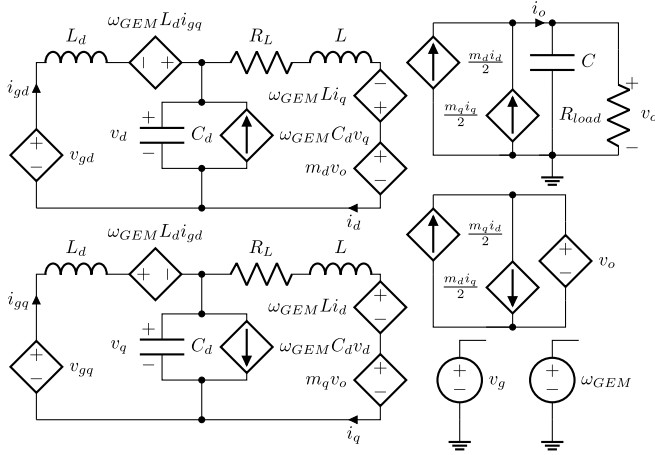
$L_d$ $\omega_{GEM}L_d i_{gq}$ $R_L$ $L$
$i_{gd}$
$v_{gd}$
$v_d$ $C_d$ $\omega_{GEM}C_d v_q$
$\omega_{GEM}Li_q$
$m_d v_o$
$i_d$

$i_o$
$\frac{m_d i_d}{2}$ $C$
$\frac{m_q i_q}{2}$ $R_{load}$ $v_o$

$L_d$ $\omega_{GEM}L_d i_{gd}$ $R_L$ $L$
$i_{gq}$
$v_{gq}$
$v_q$ $C_d$ $\omega_{GEM}C_d v_d$
$\omega_{GEM}Li_d$
$m_q v_o$
$i_q$

$\frac{m_q i_d}{2}$
$\frac{m_d i_q}{2}$ $v_o$

$v_g$ $\omega_{GEM}$